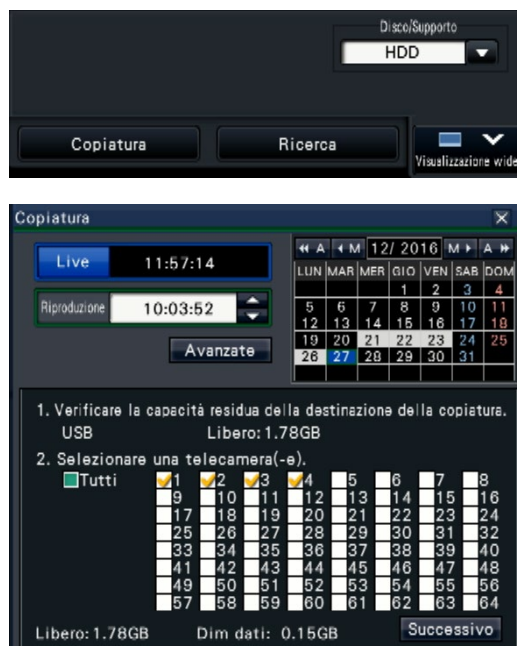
Disco/Supporto
HDD

Copiatura
Ricerca
Visualizzazione wide

Copiatura

Live 11:57:14

Riproduzione 10:03:52

Avanzate

◄◄ A ◄ M 12/ 2016 M ► A ►►

| LUN | MAR | MER | GIO | VEN | SAB | DOM |
|---|---|---|---|---|---|---|
| | | | 1 | 2 | 3 | 4 |
| 5 | 6 | 7 | 8 | 9 | 10 | 11 |
| 12 | 13 | 14 | 15 | 16 | 17 | 18 |
| 19 | 20 | 21 | 22 | 23 | 24 | 25 |
| 26 | 27 | 28 | 29 | 30 | 31 | |

1. Verificare la capacità residua della destinazione della copiatura.
USB Libero: 1.78GB

2. Selezionare una telecamera(-e).
Tutti 1 2 3 4 5 6 7 8
9 10 11 12 13 14 15 16
17 18 19 20 21 22 23 24
25 26 27 28 29 30 31 32
33 34 35 36 37 38 39 40
41 42 43 44 45 46 47 48
49 50 51 52 53 54 55 56
57 58 59 60 61 62 63 64

Libero: 1.78GB Dim dati: 0.15GB Successivo